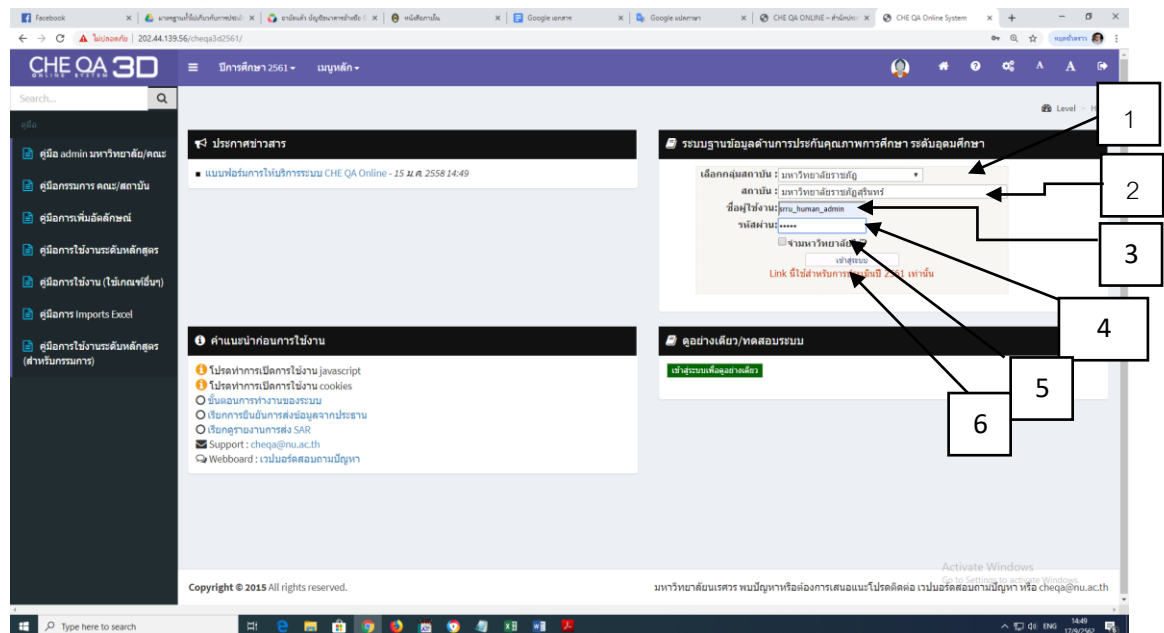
Facebook | มาตรฐานที่ 1 | CHE QA ONLINE | CHE QA Online System | Google เอกสาร | Google แปลภาษา | หนังสือภายใน

ไม่ปลอดภัย | 202.44.139.56/cheqa3d2561/

CHE QA 3D ONLINE SYSTEM

ปีการศึกษา 2561 ▾ เมนูหลัก ▾

Search... 

คู่มือ

คู่มือ admin มหาวิทยาลัย/คณะ

คู่มือกรรมการ คณะ/สถาบัน

คู่มือการเพิ่มอัตลักษณ์

คู่มือการใช้งานระดับหลักสูตร

คู่มือการใช้งาน (ใช้เกณฑ์อื่นๆ)

คู่มือการ Imports Excel

คู่มือการใช้งานระดับหลักสูตร (สำหรับกรรมการ)

Level

ประกาศข่าวสาร

แบบฟอร์มการให้บริการระบบ CHE QA Online - 15 ม.ค. 2558 14:49

ระบบฐานข้อมูลด้านการประกันคุณภาพการศึกษา ระดับอุดมศึกษา

เลือกกลุ่มสถาบัน : มหาวิทยาลัยราชภัฏ

สถาบัน : มหาวิทยาลัยราชภัฏสุรินทร์

ชื่อผู้ใช้งาน: srru_human_admin

รหัสผ่าน: •••••

จำมหาวิทยาลัย

เข้าสู่ระบบ

Link นี้ใช้สำหรับการประเมินปี 2561 เท่านั้น

1

2

3

4

5

6

คำแนะนำก่อนการใช้งาน

โปรดทำการเปิดการใช้งาน javascript

โปรดทำการเปิดการใช้งาน cookies

ขั้นตอนการทำงานของระบบ

เรียกการยืนยันการส่งข้อมูลจากประธาน

เรียกดูรายงานการส่ง SAR

Support : cheqa@nu.ac.th

Webboard : เวปบอร์ดสอบถามปัญหา

ดูอย่างเดียว/ทดสอบระบบ

เข้าสู่ระบบเพื่อดูอย่างเดียว

Activate Windows
Go to Settings to activate Windows.

Copyright © 2015 All rights reserved.

มหาวิทยาลัยนเรศวร พบปัญหาหรือต้องการเสนอแนะโปรดติดต่อ เวปบอร์ดสอบถามปัญหา หรือ cheqa@nu.ac.th

Type here to search

ENG 14:49 17/9/2562